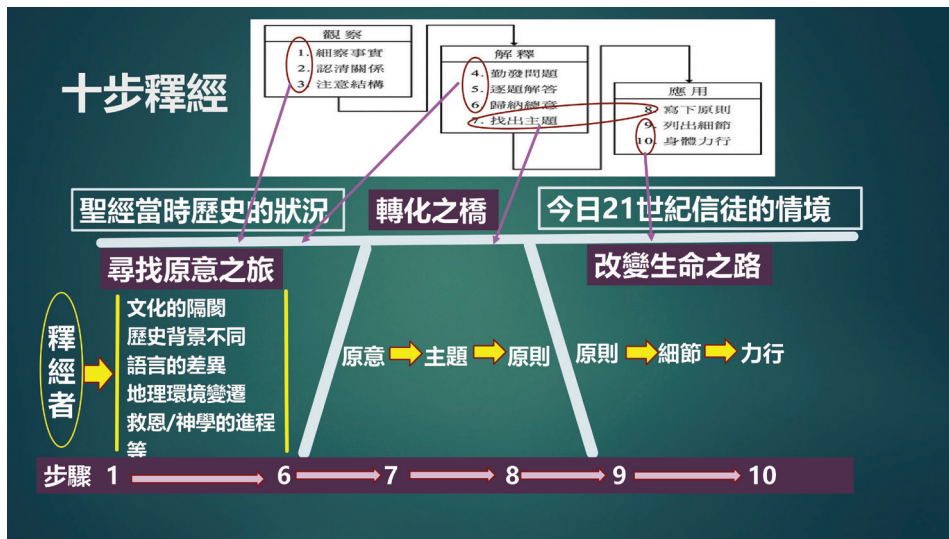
十步釋經

觀察
1. 細察事實
2. 認清關係
3. 注意結構

解釋
4. 勤發問題
5. 逐題解答
6. 歸納總意
7. 找出主題

應用
8. 寫下原則
9. 列出細節
10. 身體力行

聖經當時歷史的狀況

轉化之橋

今日21世紀信徒的情境

尋找原意之旅

改變生命之路

釋經者

文化的隔閡
歷史背景不同
語言的差異
地理環境變遷
救恩/神學的進程
等

原意 主題 原則

原則 細節 力行

步驟 1 6 7 8 9 10